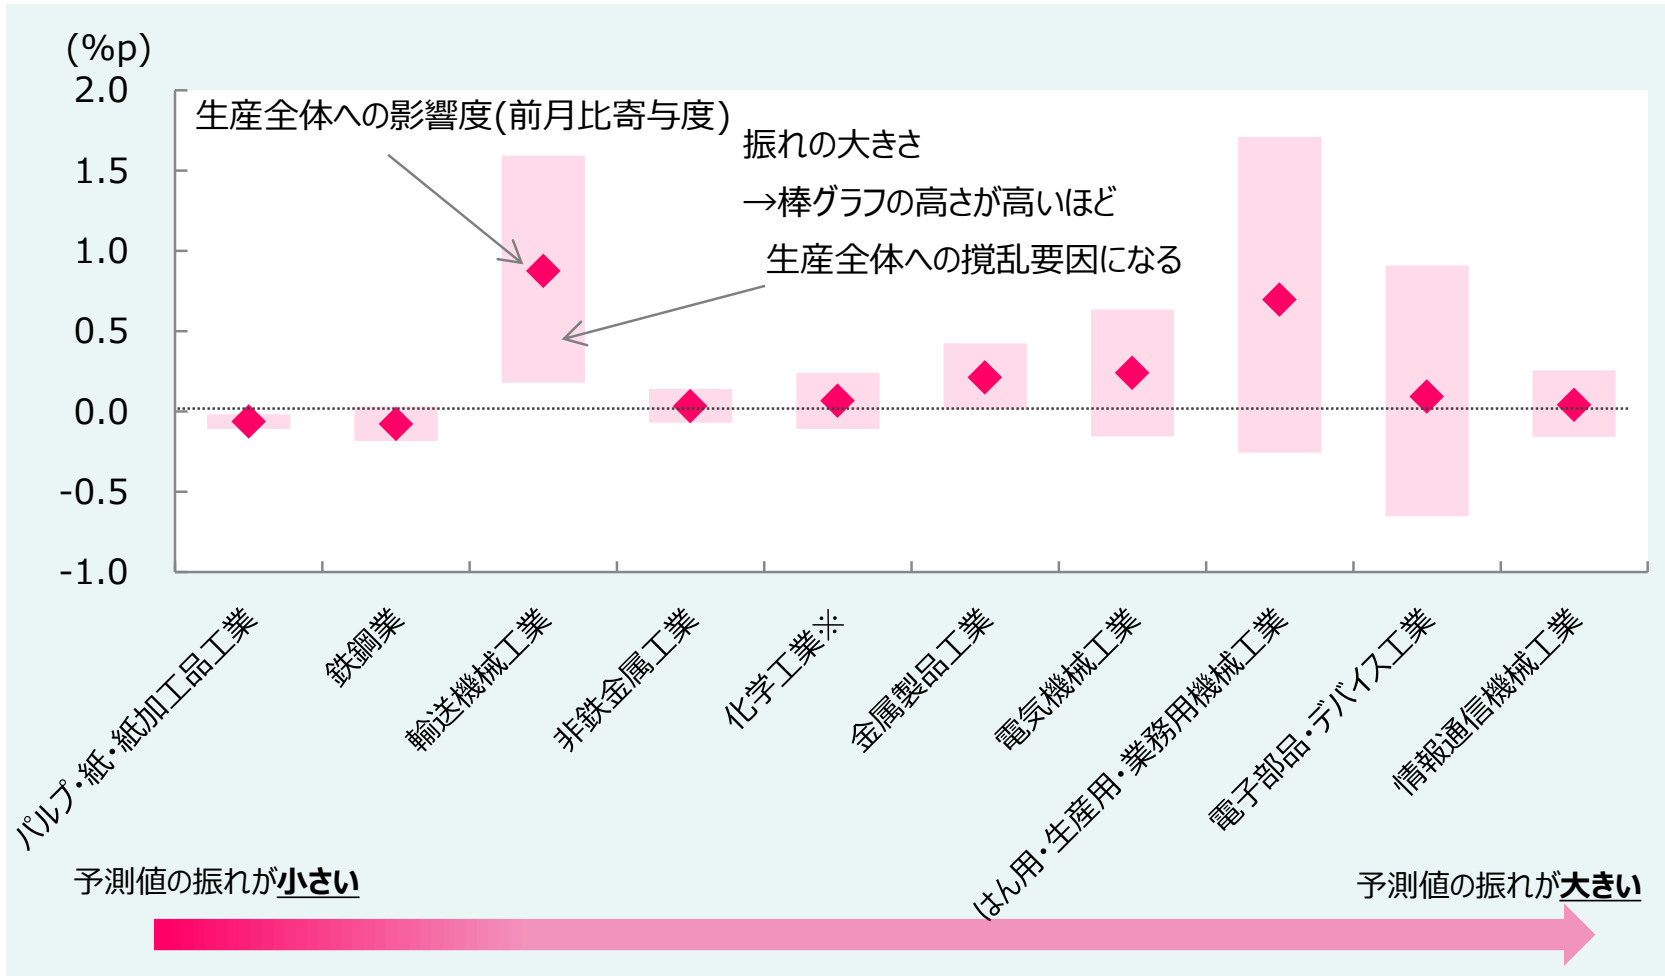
(%p)
2.0
1.5
1.0
0.5
0.0
-0.5
-1.0

生産全体への影響度(前月比寄与度)

振れの大きさ
→棒グラフの高さが高いほど
生産全体への撹乱要因になる

パルプ・紙・紙加工品工業
鉄鋼業
輸送機械工業
非鉄金属工業
化学工業※
金属製品工業
電気機械工業
はん用・生産用・業務用機械工業
電子部品・デバイス工業
情報通信機械工業

予測値の振れが**小さい**
予測値の振れが**大きい**